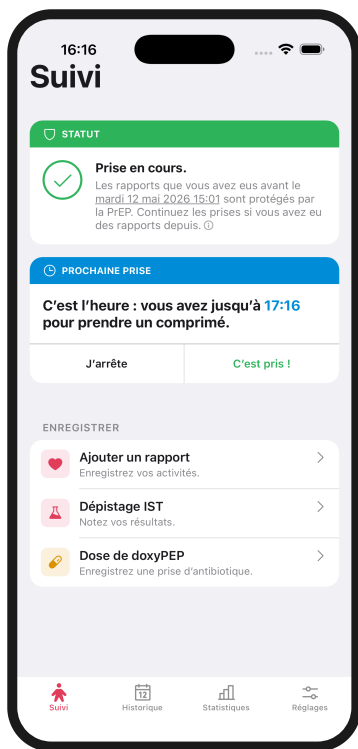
16:16

Suivi

STATUT

Prise en cours.

Les rapports que vous avez eus avant le mardi 12 mai 2026 15:01 sont protégés par la PrEP. Continuez les prises si vous avez eu des rapports depuis. ⓘ

PROCHAINE PRISE

C'est l'heure : vous avez jusqu'à 17:16 pour prendre un comprimé.

J'arrête

C'est pris !

ENREGISTRER

Ajouter un rapport
Enregistrez vos activités.

Dépistage IST
Notez vos résultats.

Dose de doxyPEP
Enregistrez une prise d'antibiotique.

Suivi

12
Historique

Statistiques

Réglages